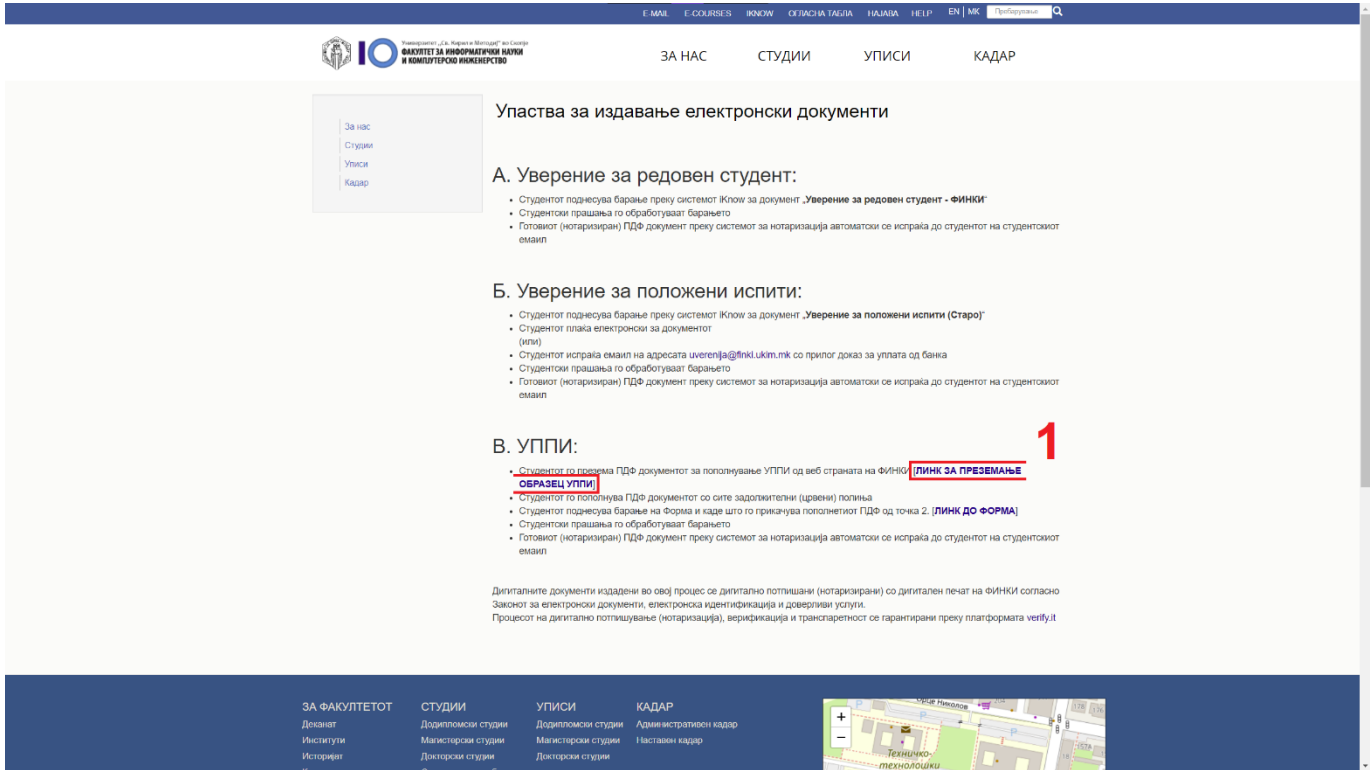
E-MAIL E-COURSES IKNOW ОГЛАСНА ТАБЛА НАЈАВА HELP EN | MK Пребарување

Универзитет „Св. Кирил и Методиј" во Скопје
ФАКУЛТЕТ ЗА ИНФОРМАТИЧКИ НАУКИ И КОМПЈУТЕРСКО ИНЖЕНЕРСТВО

ЗА НАС СТУДИИ УПИСИ КАДАР

За нас
Студии
Уписи
Кадар

Упатства за издавање електронски документи

А. Уверение за редовен студент:

• Студентот поднесува барање преку системот iKnow за документ „Уверение за редовен студент - ФИНКИ"
• Студентски прашања го обработуваат барањето
• Готовиот (нотаризиран) ПДФ документ преку системот за нотаризација автоматски се испраќа до студентот на студентскиот емаил

Б. Уверение за положени испити:

• Студентот поднесува барање преку системот iKnow за документ „Уверение за положени испити (Старо)"
• Студентот плаќа електронски за документот
(или)
• Студентот испраќа емаил на адресата uverenija@finki.ukim.mk со прилог доказ за уплата од банка
• Студентски прашања го обработуваат барањето
• Готовиот (нотаризиран) ПДФ документ преку системот за нотаризација автоматски се испраќа до студентот на студентскиот емаил

В. УППИ:

1

• Студентот го презема ПДФ документот за пополнување УППИ од веб страната на ФИНКИ [ЛИНК ЗА ПРЕЗЕМАЊЕ ОБРАЗЕЦ УППИ]
• Студентот го пополнува ПДФ документот со сите задолжителни (црвени) полиња
• Студентот поднесува барање на Форма и каде што го прикачува пополнетиот ПДФ од точка 2. [ЛИНК ДО ФОРМА]
• Студентски прашања го обработуваат барањето
• Готовиот (нотаризиран) ПДФ документ преку системот за нотаризација автоматски се испраќа до студентот на студентскиот емаил

Дигиталните документи издадени во овој процес се дигитално потпишани (нотаризирани) со дигитален печат на ФИНКИ согласно Законот за електронски документи, електронска идентификација и доверливи услуги.
Процесот на дигитално потпишување (нотаризација), верификација и транспарентност се гарантирани преку платформата verify.it

ЗА ФАКУЛТЕТОТ
Деканат
Институти
Историјат

СТУДИИ
Додипломски студии
Магистерски студии
Докторски студии

УПИСИ
Додипломски студии
Магистерски студии
Докторски студии

КАДАР
Административен кадар
Наставен кадар

Орце Николов
Технично-технолошки